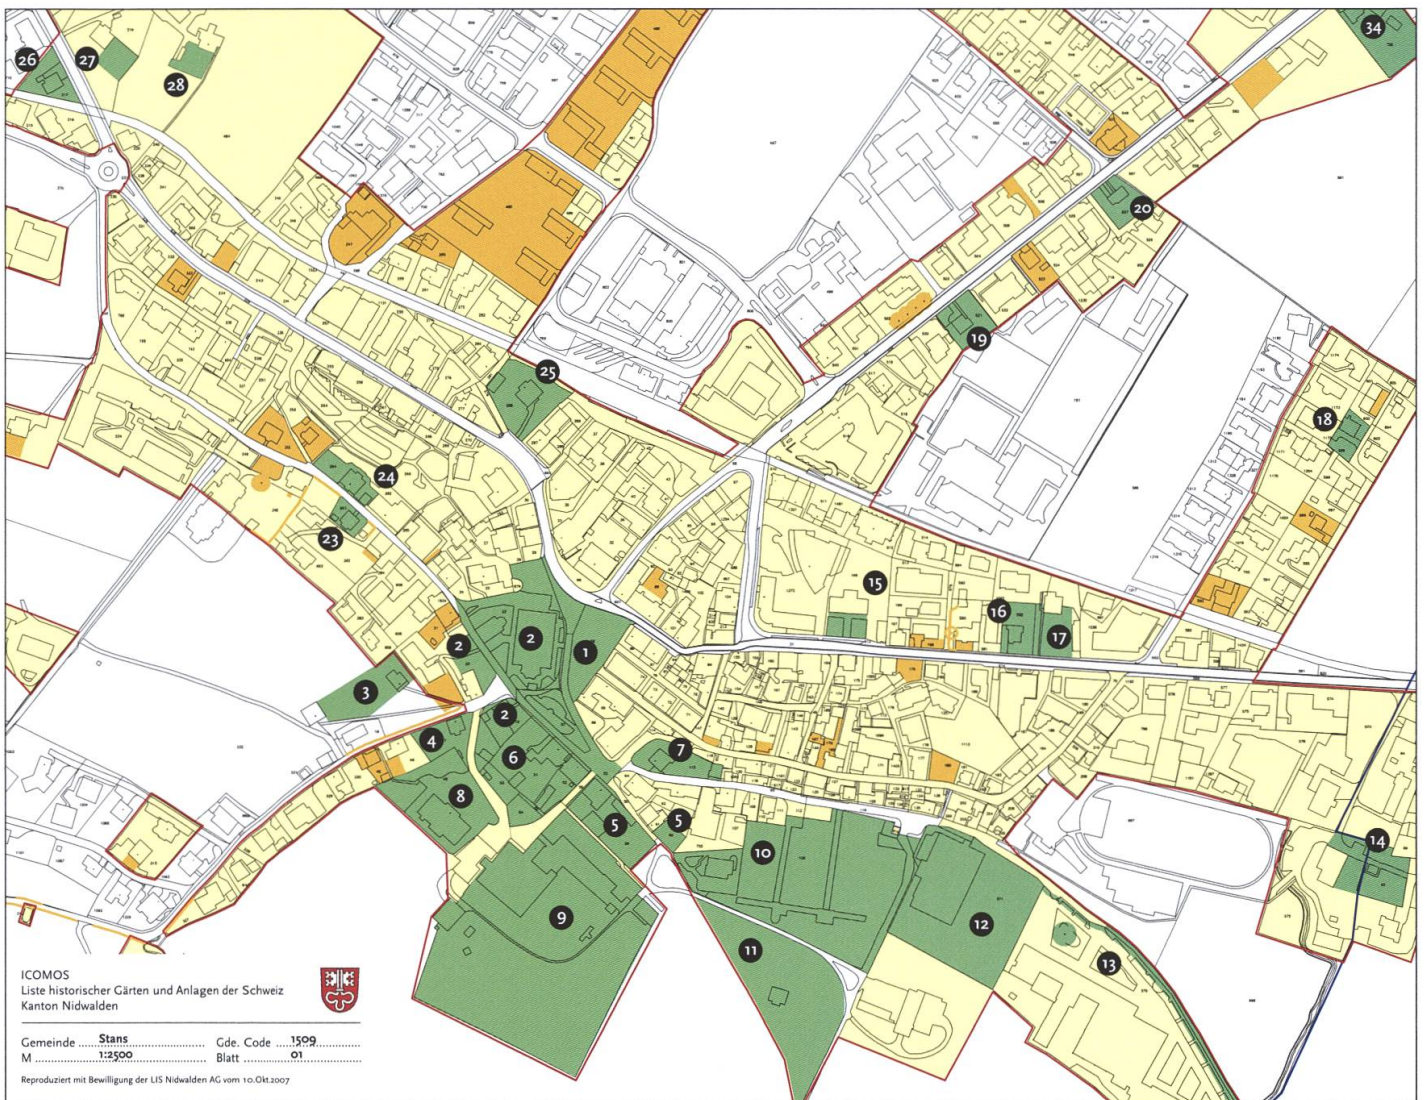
26
27
28
34
20
19
25
18
24
23
15
16
17
2
2
1
3
2
4
6
7
8
5
5
10
9
11
12
13
14

ICOMOS
Liste historischer Gärten und Anlagen der Schweiz
Kanton Nidwalden

Gemeinde Stans Gde. Code 1509
M 1:2500 Blatt 01

Reproduziert mit Bewilligung der LIS Nidwalden AG vom 10.Okt.2007